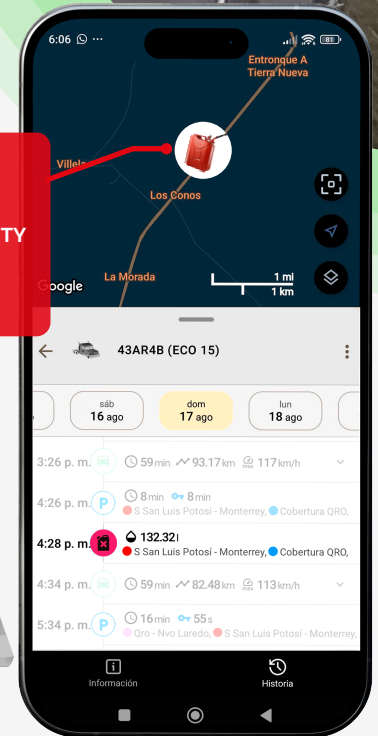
6:06 ··· 81

Entronque A Tierra Nueva

Villeda

Los Conos

TY

La Morada

Google

1 mi
1 km

43AR4B (ECO 15)

sáb 16 ago
dom 17 ago
lun 18 ago

3:26 p. m. 59 min 93.17 km 117 km/h

4:26 p. m. 8 min 8 min
S San Luis Potosí - Monterrey, Cobertura QRO,

4:28 p. m. 132.32 l
S San Luis Potosí - Monterrey, Cobertura QRO,

4:34 p. m. 59 min 82.48 km 113 km/h

5:34 p. m. 16 min 55 s
Qro - Nvo Laredo, S San Luis Potosí - Monterrey,

Información
Historia